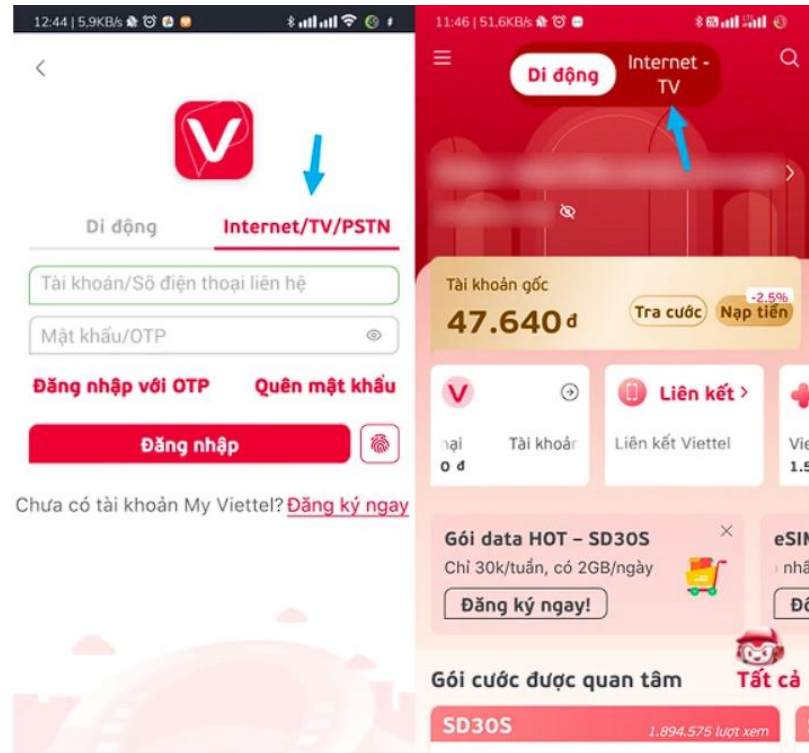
12:44 | 5,9KB/s

Di động

Internet/TV/PSTN

Tài khoản/Số điện thoại liên hệ

Mật khẩu/OTP

Đăng nhập với OTP

Quên mật khẩu

Đăng nhập

Chưa có tài khoản My Viettel? Đăng ký ngay

11:46 | 51,6KB/s

Di động

Internet - TV

Tài khoản gốc

47.640 đ

Tra cước

-2,5%

Nạp tiền

Liên kết >

ại

Tài khoản

0 đ

Liên kết Viettel

Vie

1.5

Gói data HOT – SD30S

Chỉ 30k/tuần, có 2GB/ngày

Đăng ký ngay!

eSIM

nhấ

Đă

Gói cước được quan tâm

Tất cả

SD30S

1.894.575 lượt xem